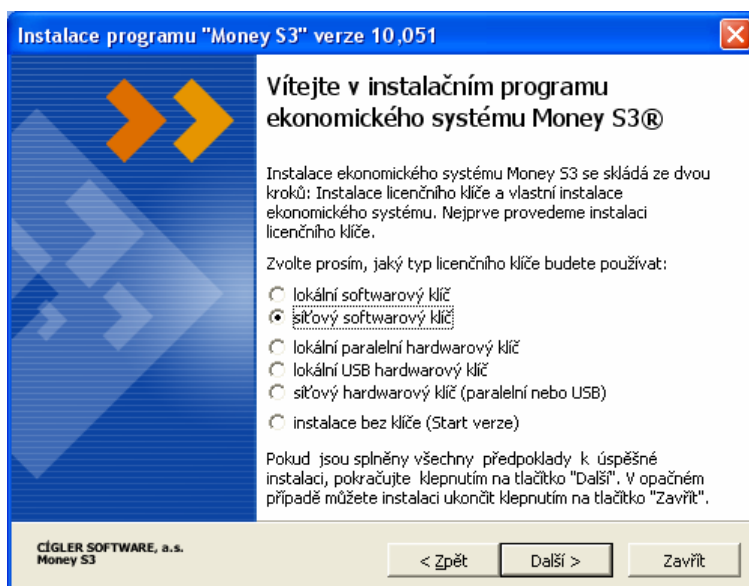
Instalace programu "Money S3" verze 10,051

Vítejte v instalačním programu ekonomického systému Money S3®

Instalace ekonomického systému Money S3 se skládá ze dvou kroků: Instalace licenčního klíče a vlastní instalace ekonomického systému. Nejprve provedeme instalaci licenčního klíče.

Zvolte prosím, jaký typ licenčního klíče budete používat:

lokální softwarový klíč
síťový softwarový klíč
lokální paralelní hardwarový klíč
lokální USB hardwarový klíč
síťový hardwarový klíč (paralelní nebo USB)
instalace bez klíče (Start verze)

Pokud jsou splněny všechny předpoklady k úspěšné instalaci, pokračujte klepnutím na tlačítko "Další". V opačném případě můžete instalaci ukončit klepnutím na tlačítko "Zavřít".

CÍGLER SOFTWARE, a.s.
Money S3

< Zpět
Další >
Zavřít